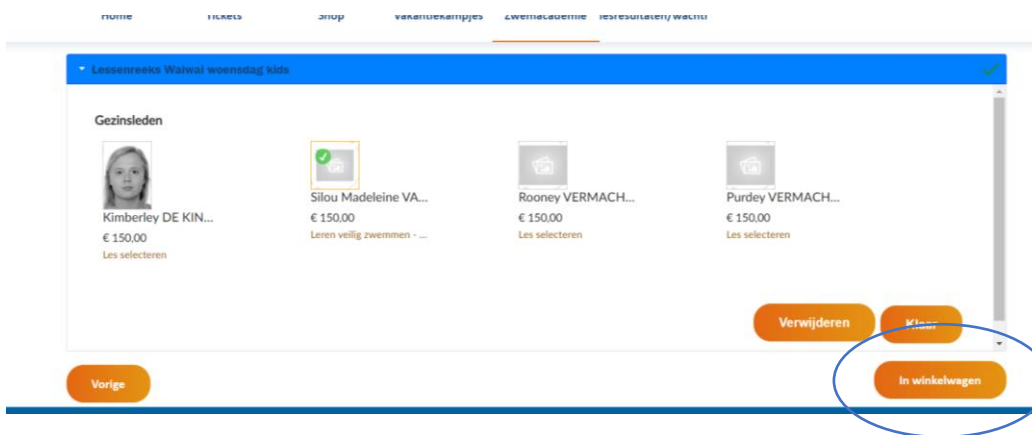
Home Tickets Shop Vakantiekampjes Zwemacademie lesresultaten/wachtl

Lessenreeks Waiwai woensdag kids

Gezinsleden

Kimberley DE KIN...
€ 150,00
Les selecteren

Silou Madeleine VA...
€ 150,00
Leren veilig zwemmen - ...

Rooney VERMACH...
€ 150,00
Les selecteren

Purdey VERMACH...
€ 150,00
Les selecteren

Verwijderen
Klaar

Vorige
In winkelwagen